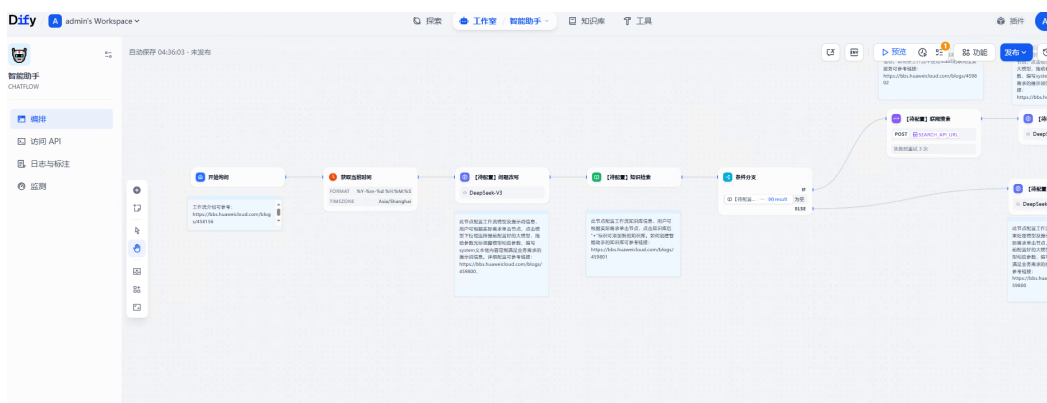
Dify A admin's Workspace

探索 工作室 智能助手 知识库 工具 插件

智能助手
CHATFLOW

编排
访问 API
日志与标注
监测

自动保存 04:36:03 · 未发布

预览 功能 发布

开始节点

工作流介绍可参考: https://bbs.huaweicloud.com/blogs/458156

获取当前时间
FORMAT %Y-%m-%d %H:%M:%S
TIMEZONE Asia/Shanghai

【待配置】问题改写
DeepSeek-V3

此节点配置工作流模型改善分词信息,用户可根据实际需求补充节点,适合配置节点仍提供模型和简单的大模型,推荐参数到当前配置的设置参数,编写system文本根据需要配置满足业务需求的提示词信息,详情配置可参考链接: https://bbs.huaweicloud.com/blogs/459800

【待配置】知识检索

此节点配置工作流知识检索信息,用户可根据实际需求补充节点,适合配置知识库检索后选择相应的检索参数,参考链接: https://bbs.huaweicloud.com/blogs/459801

条件分支
IF
【待配置... 为空
ELSE

【待配置】获取搜索
POST SEARCH_API_URL
失败重试 3 次

https://bbs.huaweicloud.com/blogs/458602

https://bbs.hu

【待
DeepS

DeepSeek

此节点配置工作流模型参数... 参考链接: https://bbs.huaweicloud.com/blogs/459860